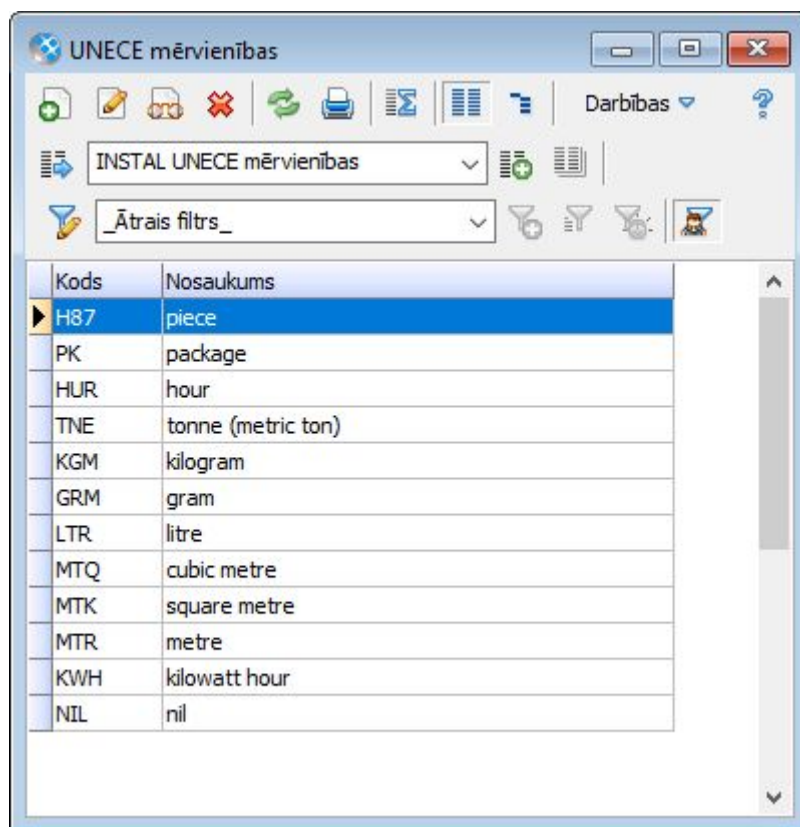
UNECE mērvienības

Darbības

INSTAL UNECE mērvienības

_Ātrais filtrs_

| Kods | Nosaukums |
|---|---|
| H87 | piece |
| PK | package |
| HUR | hour |
| TNE | tonne (metric ton) |
| KGM | kilogram |
| GRM | gram |
| LTR | litre |
| MTQ | cubic metre |
| MTK | square metre |
| MTR | metre |
| KWH | kilowatt hour |
| NIL | nil |